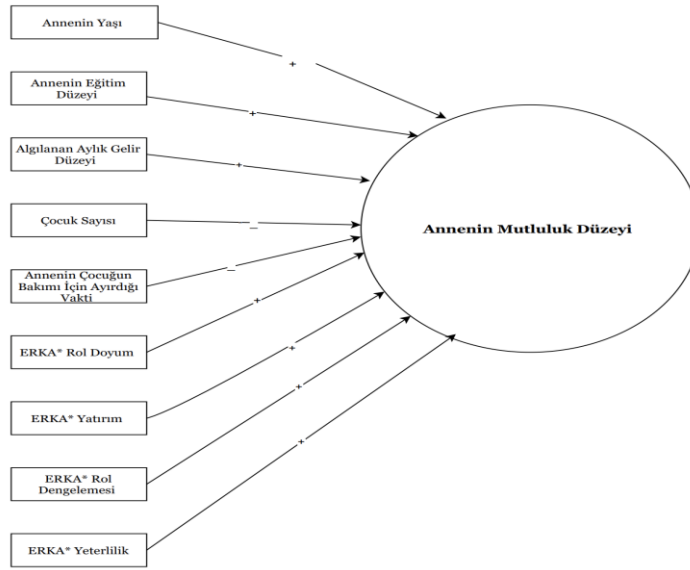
Annenin Yaşı

+

Annenin Eğitim Düzeyi

+

Algılanan Aylık Gelir Düzeyi

+

Çocuk Sayısı

–

Annenin Çocuğun Bakımı İçin Ayırdığı Vakti

–

ERKA* Rol Doyum

+

ERKA* Yatırım

+

ERKA* Rol Dengelemesi

+

ERKA* Yeterlilik

+

Annenin Mutluluk Düzeyi